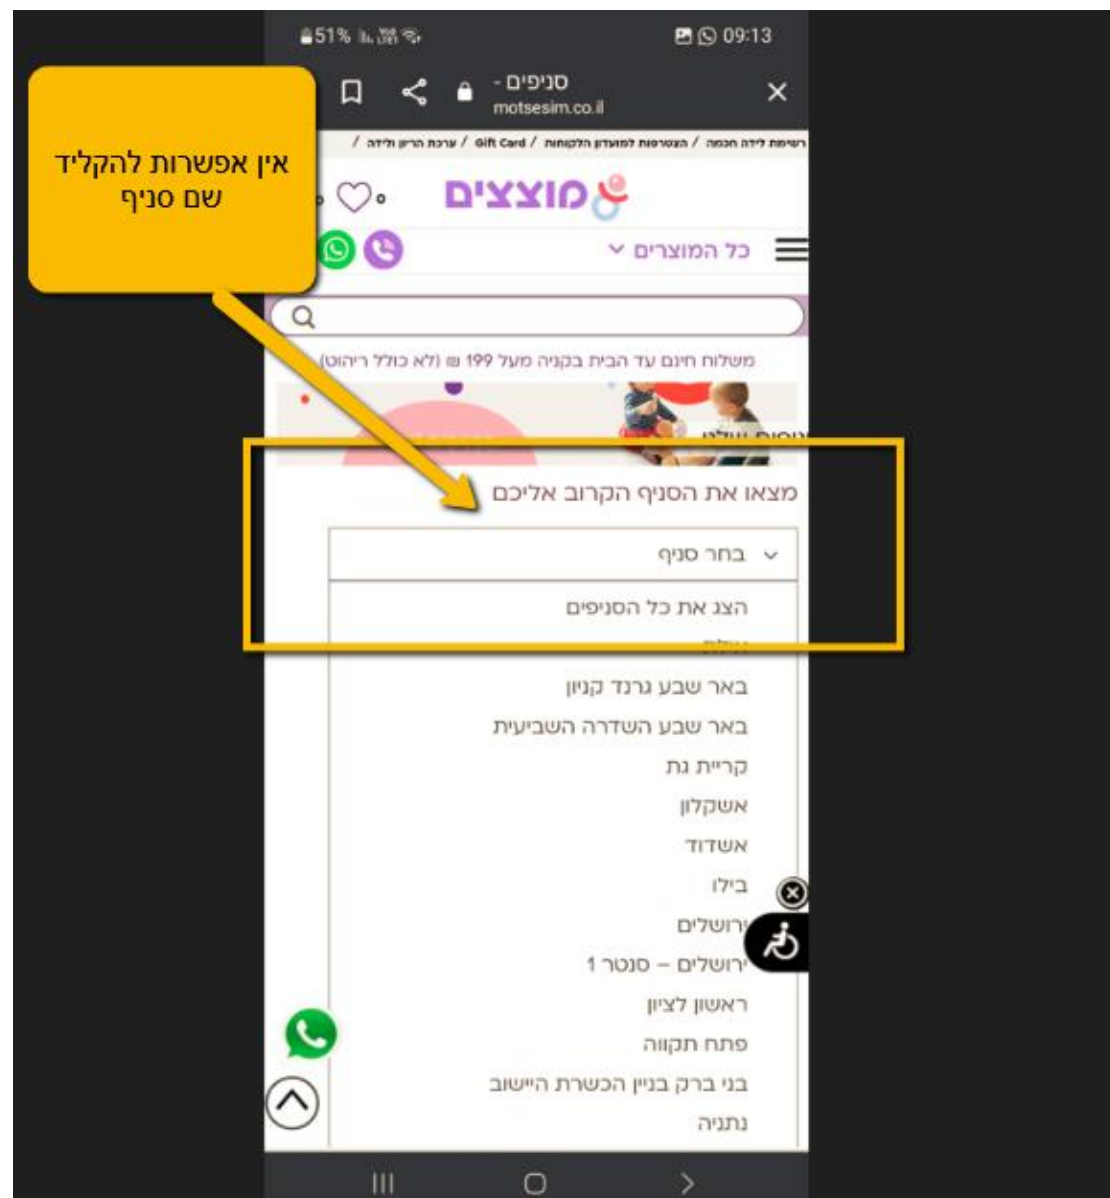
51% 09:13

סניפים -
motsesim.co.il

אין אפשרות להקליד שם סניף

רשימת לידה חכמה / הצטרפות למועדון הלקוחות / Gift Card / ערכת הריון ולידה /

מוצצים

כל המוצרים

משלוח חינם עד הבית בקניה מעל 199 ₪ (לא כולל ריהוט)

מצאו את הסניף הקרוב אליכם

בחר סניף

הצג את כל הסניפים
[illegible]
באר שבע גרנד קניון
באר שבע השדרה השביעית
קריית גת
אשקלון
אשדוד
בילו
ירושלים
ירושלים – סנטר 1
ראשון לציון
פתח תקווה
בני ברק בניין הכשרת היישוב
נתניה